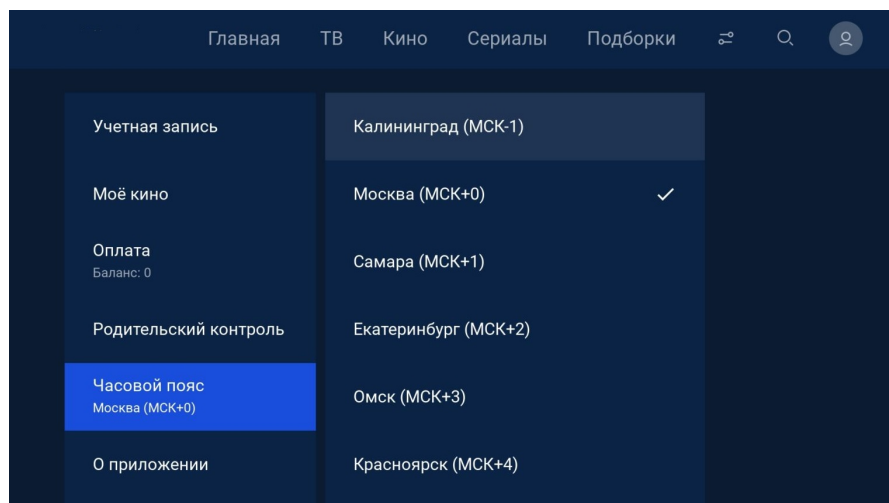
Главная ТВ Кино Сериалы Подборки

Учетная запись

Моё кино

Оплата
Баланс: 0

Родительский контроль

Часовой пояс
Москва (МСК+0)

О приложении

Калининград (МСК-1)

Москва (МСК+0) ✓

Самара (МСК+1)

Екатеринбург (МСК+2)

Омск (МСК+3)

Красноярск (МСК+4)